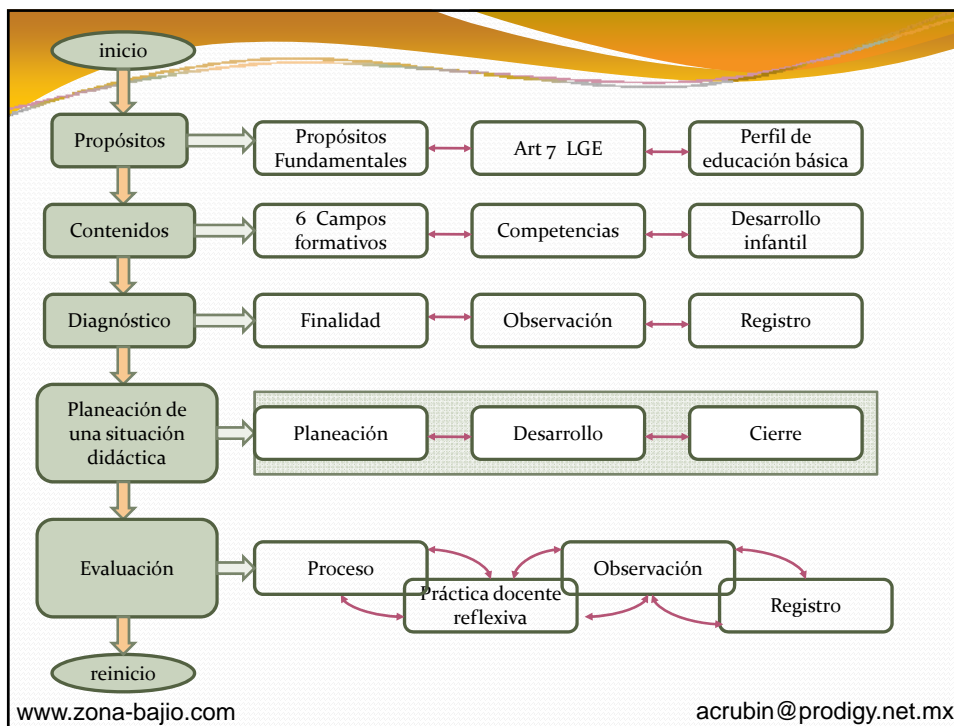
inicio

Propósitos

Propósitos Fundamentales

Art 7 LGE

Perfil de educación básica

Contenidos

6 Campos formativos

Competencias

Desarrollo infantil

Diagnóstico

Finalidad

Observación

Registro

Planeación de una situación didáctica

Planeación

Desarrollo

Cierre

Evaluación

Proceso

Práctica docente reflexiva

Observación

Registro

reinicio

www.zona-bajio.com

acrubin@prodigy.net.mx